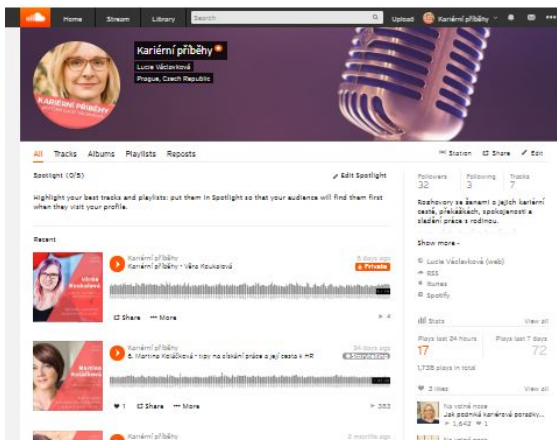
Home Stream Library Search Upload Kariérní příběhy

Kariérní příběhy
Lucie Václavková
Prague, Czech Republic

KARIÉRNÍ PŘÍBĚHY

All Tracks Albums Playlists Reposts
Station Share Edit

Spotlight (0/5)
Edit Spotlight
Highlight your best tracks and playlists: put them in Spotlight so that your audience will find them first when they visit your profile.

Recent

Kariérní příběhy
Kariérní příběhy - Věra Koukalová
6 days ago
Private
Share More

Kariérní příběhy
6. Martina Kolačková - tipy na získání práce a její cesta k HR
34 days ago
Share More
383

Kariérní příběhy
2 months ago

Followers 32
Following 3
Tracks 7

Rozhovory se ženami o jejich kariérní cestě, překážkách, spokojenosti a sladění práce s rodinou.

Show more

Lucie Václavková (web)
RSS
iTunes
Spotify

Stats
View all
Plays last 24 hours 17
Plays last 7 days 72
1,738 plays in total

3 likes
View all
Na volné noze
Jak podnikat kariérové poradky...
1,642
Na volné noze